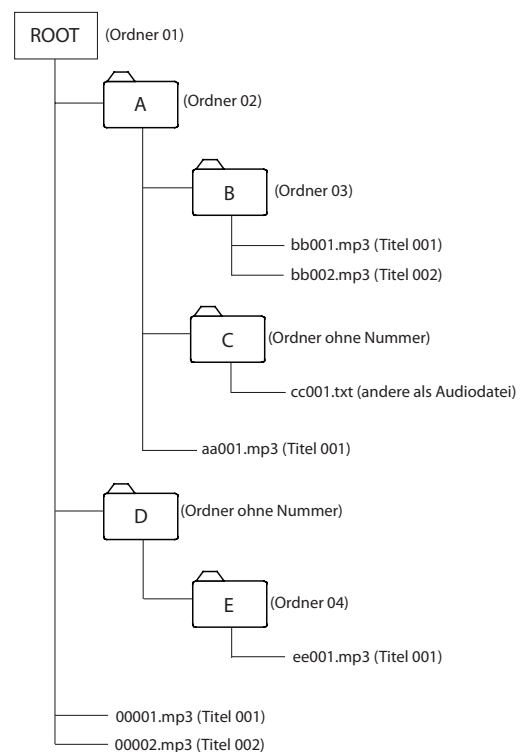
ROOT (Ordner 01)

A (Ordner 02)

B (Ordner 03)

bb001.mp3 (Titel 001)

bb002.mp3 (Titel 002)

C (Ordner ohne Nummer)

cc001.txt (andere als Audiodatei)

aa001.mp3 (Titel 001)

D (Ordner ohne Nummer)

E (Ordner 04)

ee001.mp3 (Titel 001)

00001.mp3 (Titel 001)

00002.mp3 (Titel 002)